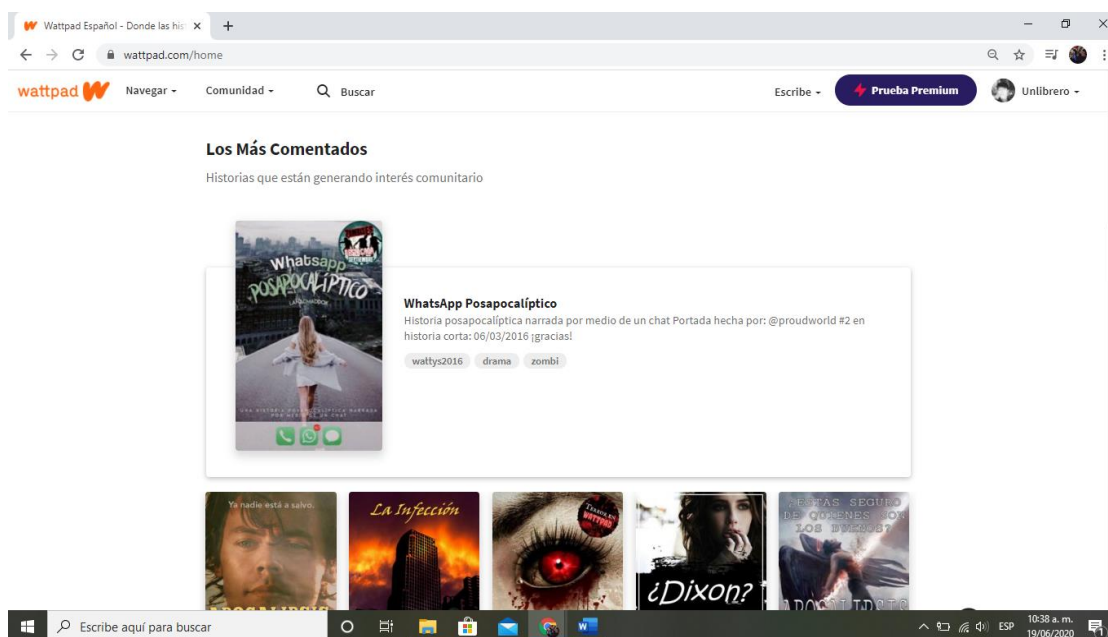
Wattpad Español - Donde las his ×
+
wattpad.com/home
wattpad
Navegar
Comunidad
Buscar
Escribe
Prueba Premium
Unlibrero

Los Más Comentados
Historias que están generando interés comunitario

Whatsapp Posapocalíptico

WhatsApp Posapocalíptico
Historia posapocalíptica narrada por medio de un chat Portada hecha por: @proudworld #2 en historia corta: 06/03/2016 ¡gracias!
wattys2016
drama
zombi

Ya nadie está a salvo.
La Infección
¿Dixon?
¿Estás seguro de quienes son los buenos?

Escribe aquí para buscar
ESP
10:38 a. m.
19/06/2020